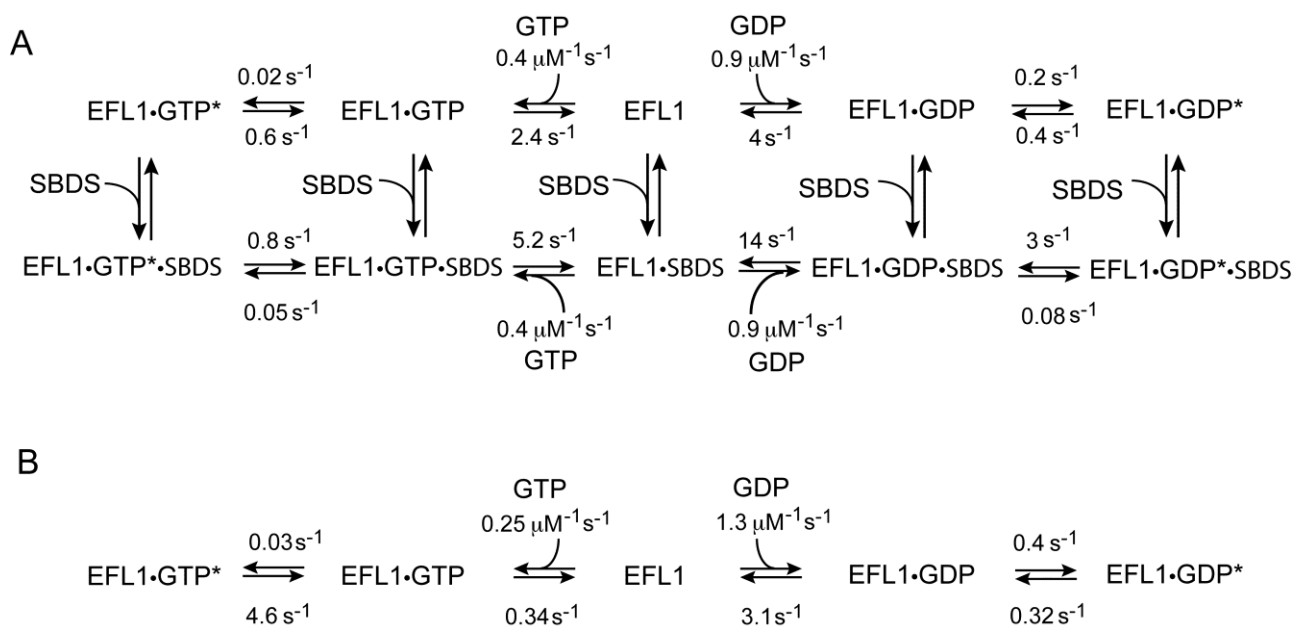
A

GTP $0.4\ \mu M^{-1}s^{-1}$ GDP $0.9\ \mu M^{-1}s^{-1}$

EFL1•GTP* $0.02\ s^{-1}$ $0.6\ s^{-1}$ EFL1•GTP $2.4\ s^{-1}$ EFL1 $4\ s^{-1}$ EFL1•GDP $0.2\ s^{-1}$ $0.4\ s^{-1}$ EFL1•GDP*

SBDS SBDS SBDS SBDS SBDS

EFL1•GTP*•SBDS $0.8\ s^{-1}$ $0.05\ s^{-1}$ EFL1•GTP•SBDS $5.2\ s^{-1}$ EFL1•SBDS $14\ s^{-1}$ EFL1•GDP•SBDS $3\ s^{-1}$ $0.08\ s^{-1}$ EFL1•GDP*•SBDS

$0.4\ \mu M^{-1}s^{-1}$ GTP $0.9\ \mu M^{-1}s^{-1}$ GDP

B

GTP $0.25\ \mu M^{-1}s^{-1}$ GDP $1.3\ \mu M^{-1}s^{-1}$

EFL1•GTP* $0.03 s^{-1}$ $4.6\ s^{-1}$ EFL1•GTP $0.34 s^{-1}$ EFL1 $3.1 s^{-1}$ EFL1•GDP $0.4\ s^{-1}$ $0.32\ s^{-1}$ EFL1•GDP*